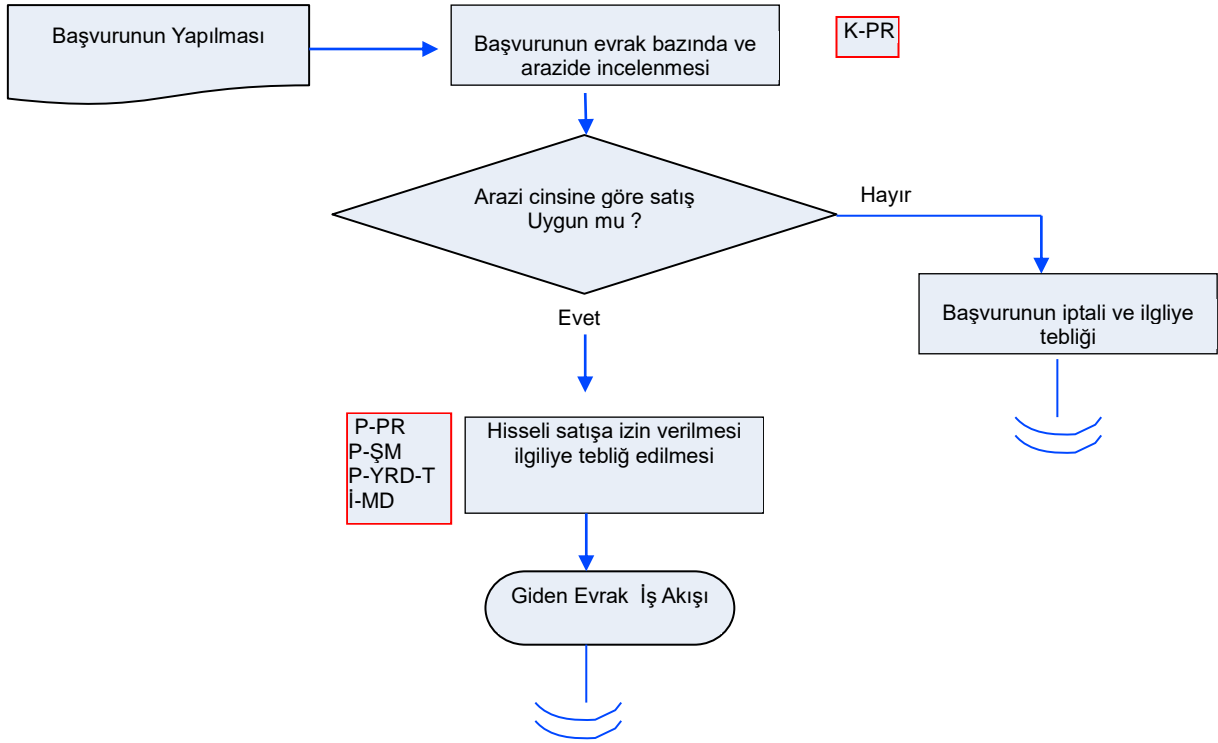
Başvurunun Yapılması

Başvurunun evrak bazında ve arazide incelenmesi

K-PR

Arazi cinsine göre satış Uygun mu ?

Hayır

Başvurunun iptali ve ilgliye tebliği

Evet

P-PR
P-ŞM
P-YRD-T
İ-MD

Hisseli satışa izin verilmesi ilgiliye tebliğ edilmesi

Giden Evrak İş Akışı